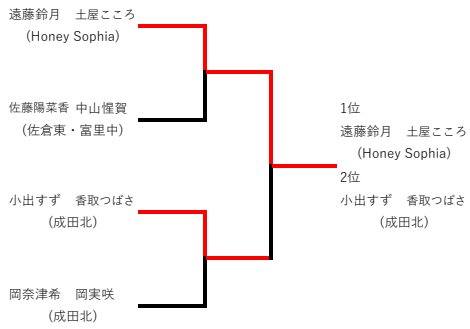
遠藤鈴月　土屋こころ
（Honey Sophia）

佐藤陽菜香　中山�府賀
（佐倉東・富里中）

小出すず　香取つばさ
（成田北）

岡奈津希　岡実咲
（成田北）

1位
遠藤鈴月　土屋こころ
（Honey Sophia）
2位
小出すず　香取つばさ
（成田北）